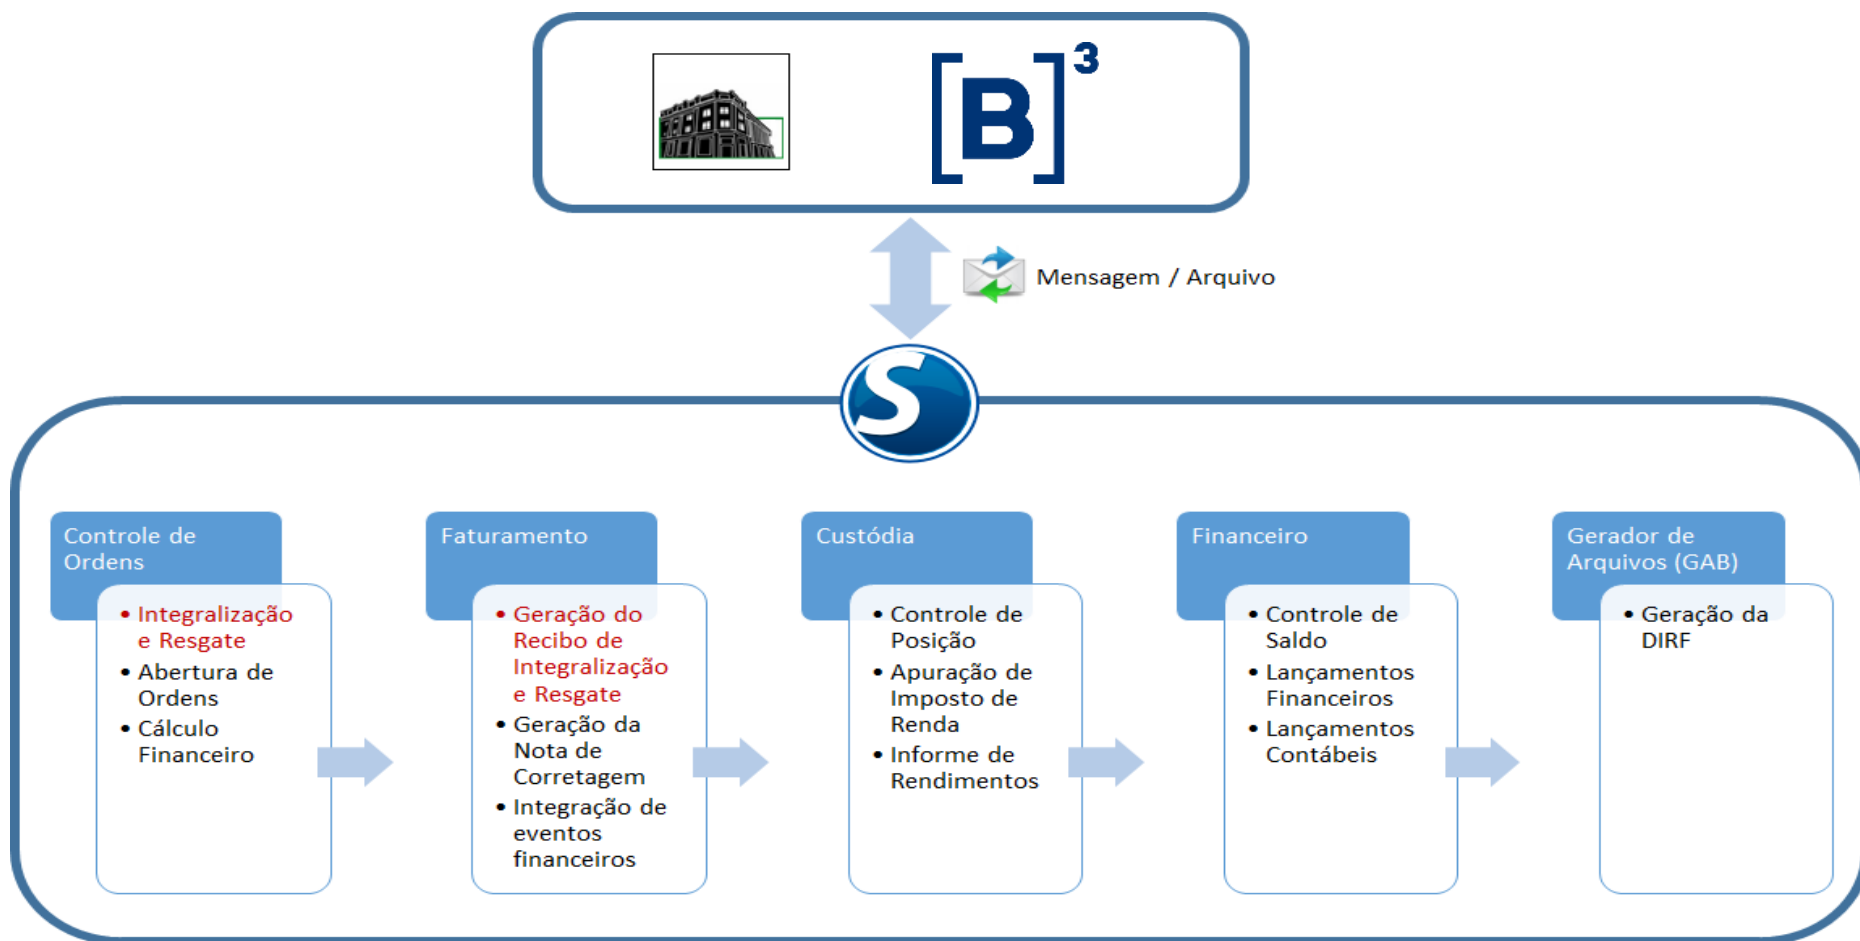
[B]³

Mensagem / Arquivo

S

Controle de Ordens
- Integralização e Resgate
- Abertura de Ordens
- Cálculo Financeiro

Faturamento
- Geração do Recibo de Integralização e Resgate
- Geração da Nota de Corretagem
- Integração de eventos financeiros

Custódia
- Controle de Posição
- Apuração de Imposto de Renda
- Informe de Rendimentos

Financeiro
- Controle de Saldo
- Lançamentos Financeiros
- Lançamentos Contábeis

Gerador de Arquivos (GAB)
- Geração da DIRF